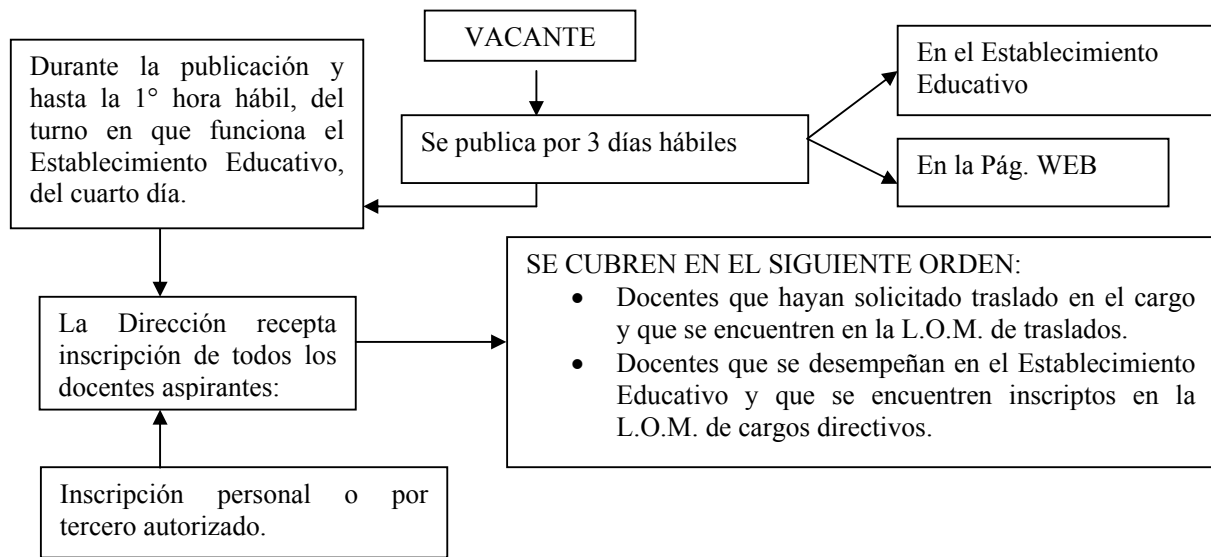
VACANTE

Se publica por 3 días hábiles

En el Establecimiento Educativo

En la Pág. WEB

Durante la publicación y hasta la 1° hora hábil, del turno en que funciona el Establecimiento Educativo, del cuarto día.

La Dirección recepta inscripción de todos los docentes aspirantes:

Inscripción personal o por tercero autorizado.

SE CUBREN EN EL SIGUIENTE ORDEN:
- Docentes que hayan solicitado traslado en el cargo y que se encuentren en la L.O.M. de traslados.
- Docentes que se desempeñan en el Establecimiento Educativo y que se encuentren inscriptos en la L.O.M. de cargos directivos.